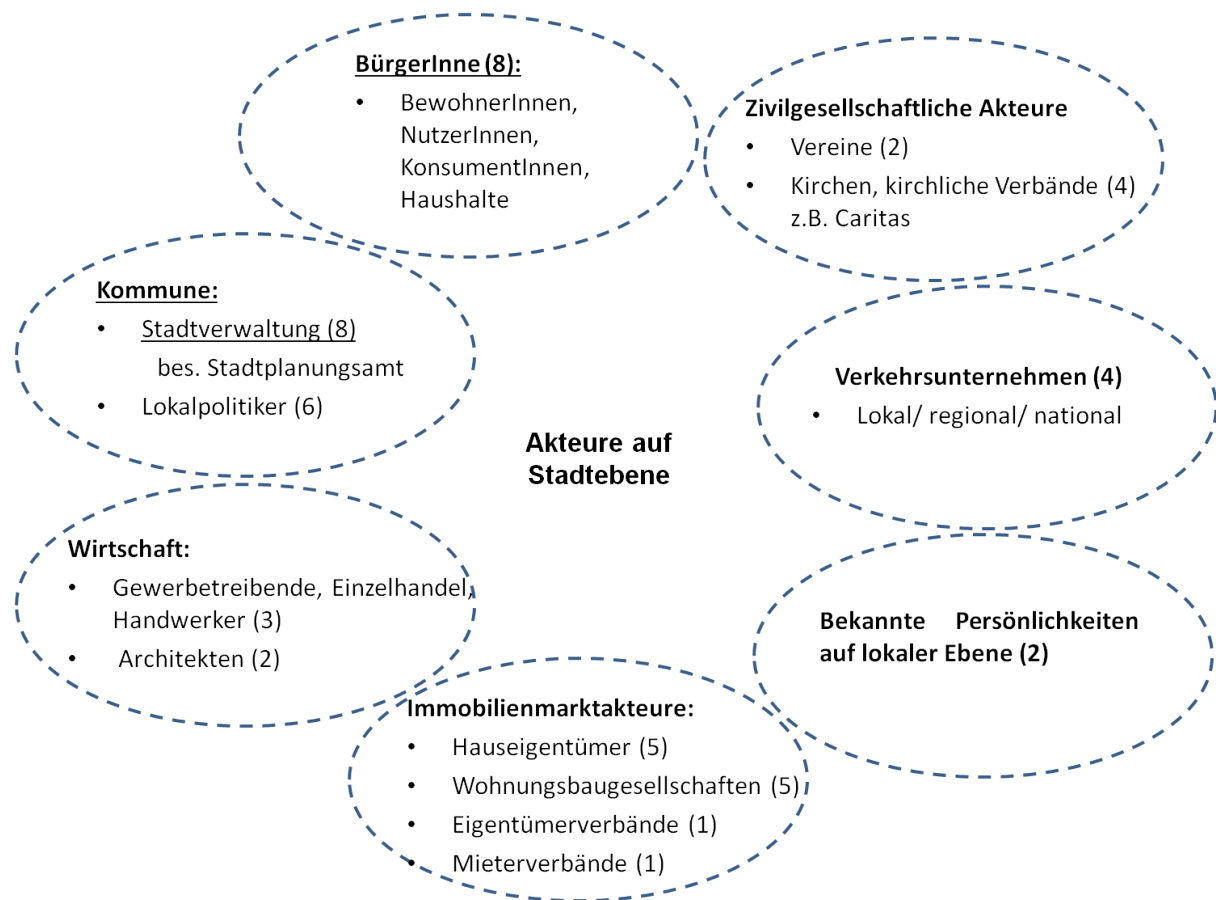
BürgerInne (8):

- BewohnerInnen, NutzerInnen, KonsumentInnen, Haushalte

Zivilgesellschaftliche Akteure

- Vereine (2)
- Kirchen, kirchliche Verbände (4) z.B. Caritas

Kommune:

- Stadtverwaltung (8) bes. Stadtplanungsamt
- Lokalpolitiker (6)

Verkehrsunternehmen (4)

- Lokal/ regional/ national

Akteure auf Stadtebene

Wirtschaft:

- Gewerbetreibende, Einzelhandel, Handwerker (3)
- Architekten (2)

Bekannte Persönlichkeiten auf lokaler Ebene (2)

Immobilienmarktakteure:

- Hauseigentümer (5)
- Wohnungsbaugesellschaften (5)
- Eigentümerverbände (1)
- Mieterverbände (1)